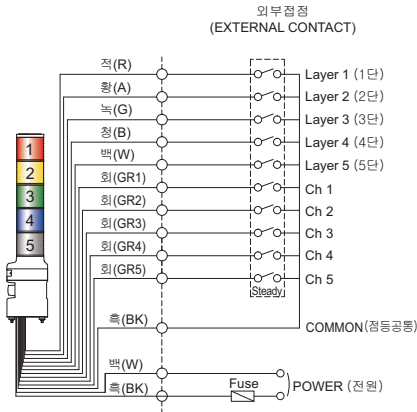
외부접점
(EXTERNAL CONTACT)

적(R)
황(A)
녹(G)
청(B)
백(W)
회(GR1)
회(GR2)
회(GR3)
회(GR4)
회(GR5)
흑(BK)
백(W)
흑(BK)

1
2
3
4
5

Layer 1 (1단)
Layer 2 (2단)
Layer 3 (3단)
Layer 4 (4단)
Layer 5 (5단)
Ch 1
Ch 2
Ch 3
Ch 4
Ch 5
Steady
COMMON(점등공통)
Fuse
POWER (전원)